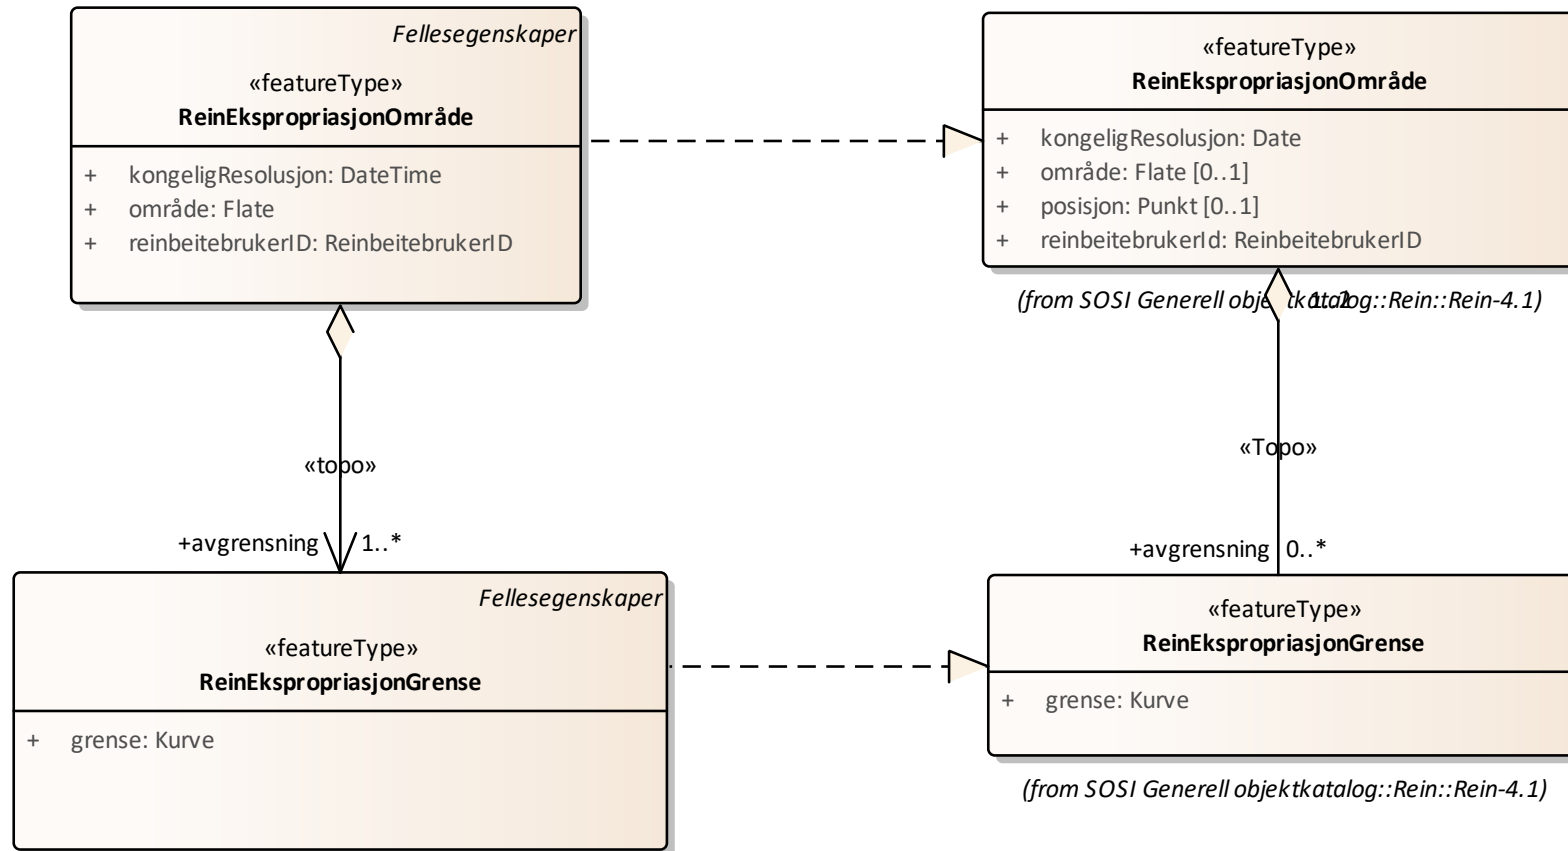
Fellesegenskaper

«featureType»
ReinEkspropriasjonOmråde

+ kongeligResolusjon: DateTime
+ område: Flate
+ reinbeitebrukerID: ReinbeitebrukerID

«featureType»
ReinEkspropriasjonOmråde

+ kongeligResolusjon: Date
+ område: Flate [0..1]
+ posisjon: Punkt [0..1]
+ reinbeitebrukerId: ReinbeitebrukerID

(from SOSI Generell objektkatalog::Rein::Rein-4.1)

1..2

«topo»

+avgrensning 1..*

«Topo»

+avgrensning 0..*

Fellesegenskaper

«featureType»
ReinEkspropriasjonGrense

+ grense: Kurve

«featureType»
ReinEkspropriasjonGrense

+ grense: Kurve

(from SOSI Generell objektkatalog::Rein::Rein-4.1)